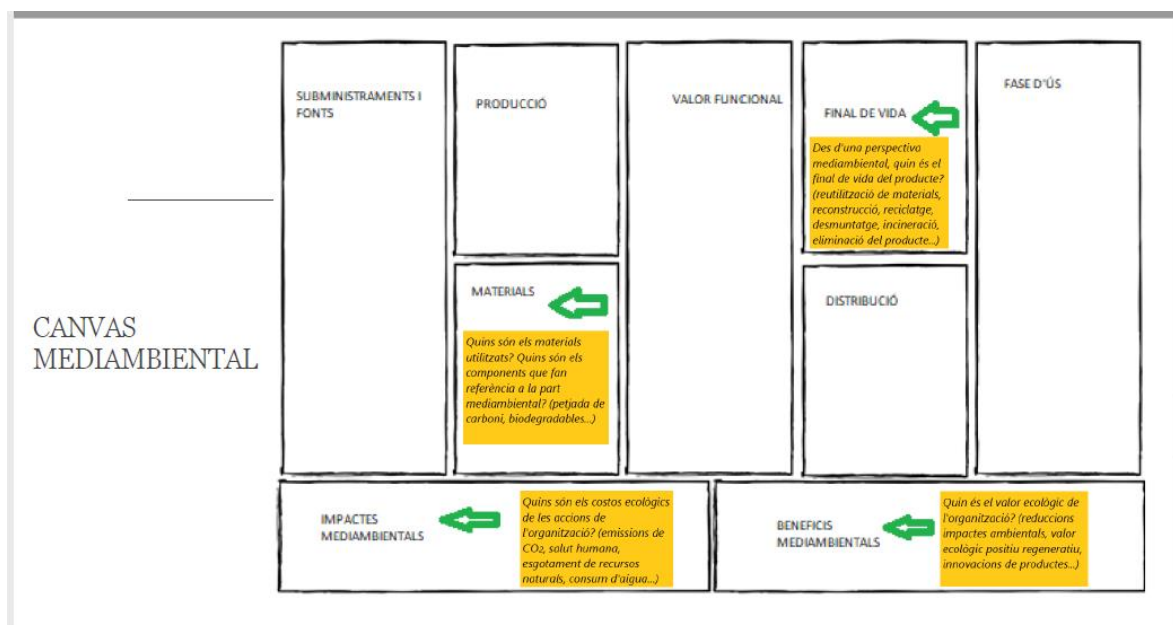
CANVAS MEDIAMBIENTAL

SUBMINISTRAMENTS I FONTS

PRODUCCIÓ

MATERIALS

Quins són els materials utilitzats? Quins són els components que fan referència a la part mediambiental? (petjada de carboni, biodegradables...)

VALOR FUNCIONAL

FINAL DE VIDA

Des d'una perspectiva mediambiental, quin és el final de vida del producte? (reutilització de materials, reconstrucció, reciclatge, desmuntatge, incineració, eliminació del producte...)

DISTRIBUCIÓ

FASE D'ÚS

IMPACTES MEDIAMBIENTALS

Quins són els costos ecològics de les accions de l'organització? (emissions de $CO_2$, salut humana, esgotament de recursos naturals, consum d'aigua...)

BENEFICIS MEDIAMBIENTALS

Quin és el valor ecològic de l'organització? (reduccions impactes ambientals, valor ecològic positiu regeneratiu, innovacions de productes...)